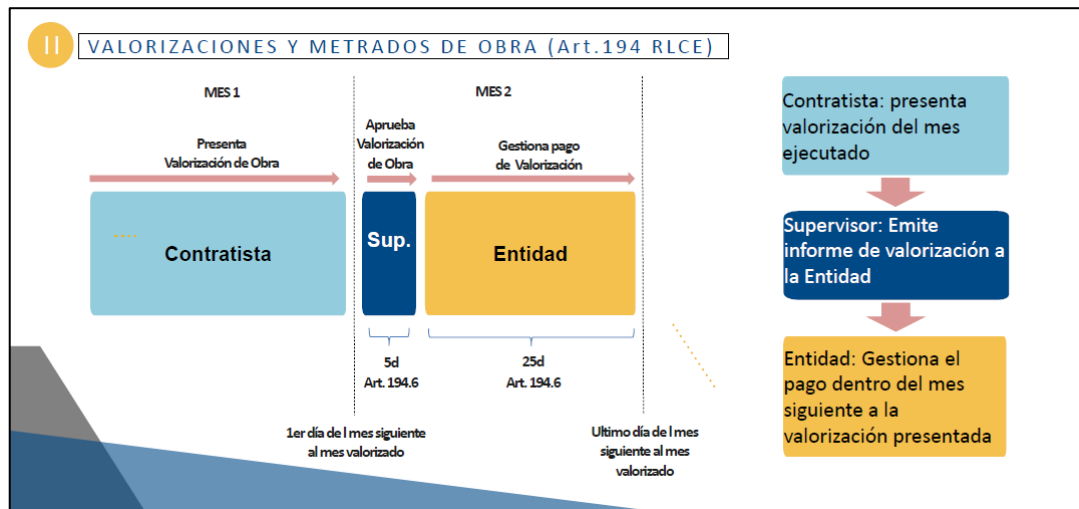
II VALORIZACIONES Y METRADOS DE OBRA (Art.194 RLCE)

MES 1

MES 2

Presenta Valorización de Obra

Aprueba Valorización de Obra

Gestiona pago de Valorización

Contratista

Sup.

Entidad

5d
Art. 194.6

25d
Art. 194.6

1er día de l mes siguiente al mes valorizado

Ultimo día de l mes siguiente al mes valorizado

Contratista: presenta valorización del mes ejecutado

Supervisor: Emite informe de valorización a la Entidad

Entidad: Gestiona el pago dentro del mes siguiente a la valorización presentada